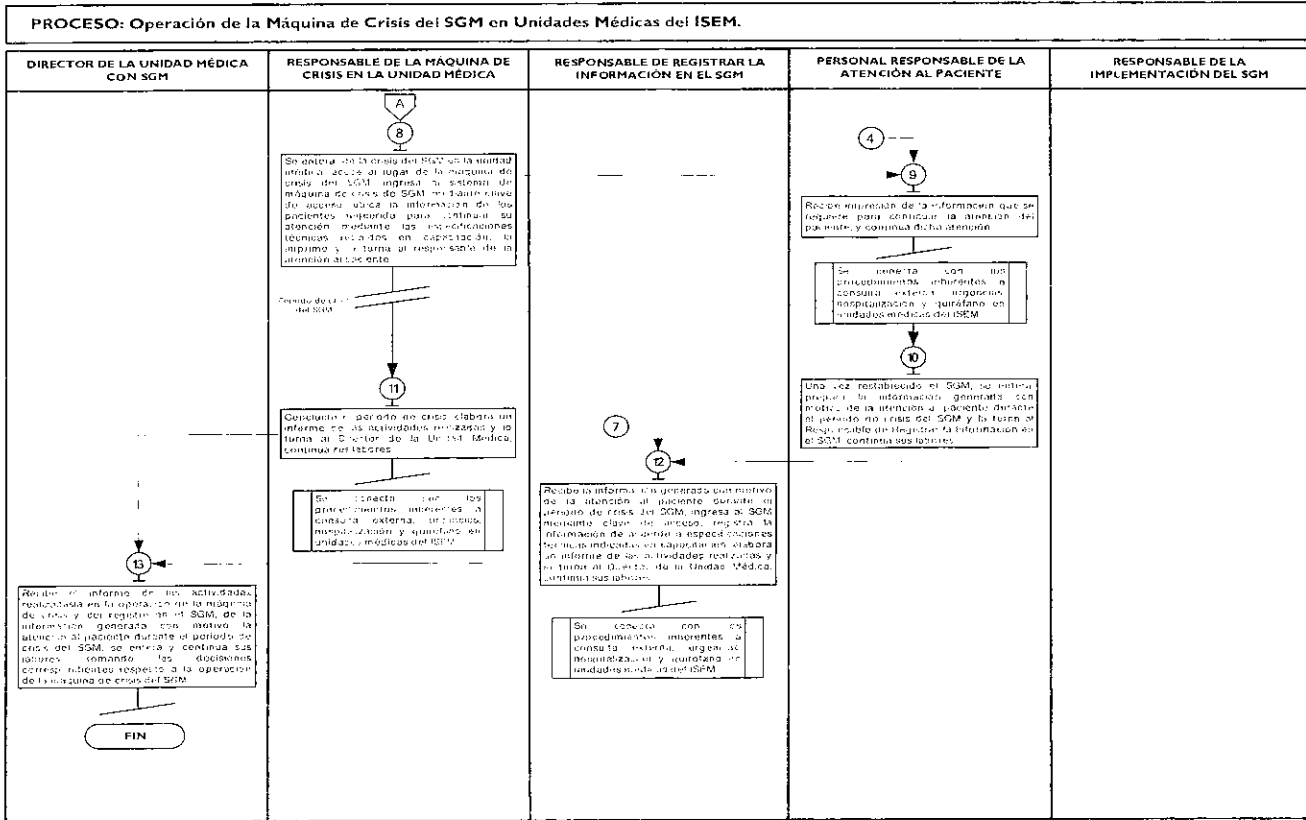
PROCESO: Operación de la Máquina de Crisis del SGM en Unidades Médicas del ISEM.

| DIRECTOR DE LA UNIDAD MÉDICA CON SGM | RESPONSABLE DE LA MÁQUINA DE CRISIS EN LA UNIDAD MÉDICA | RESPONSABLE DE REGISTRAR LA INFORMACIÓN EN EL SGM | PERSONAL RESPONSABLE DE LA ATENCIÓN AL PACIENTE | RESPONSABLE DE LA IMPLEMENTACIÓN DEL SGM |
|---|---|---|---|---|

A

8

Se entera de la crisis del SGM en la unidad médica, acude al lugar de la máquina de crisis del SGM, ingresa al sistema de máquina de crisis de SGM mediante clave de acceso, ubica la información de los pacientes requerida para continuar su atención mediante las especificaciones técnicas recibidas en capacitación, la imprime y la turna al responsable de la atención al paciente.

Periodo de crisis del SGM

11

Concluido el periodo de crisis elabora un informe de las actividades realizadas y lo turna al Director de la Unidad Médica, continúa sus labores.

Se conecta con los procedimientos inherentes a consulta externa, urgencias, hospitalización y quirófano en unidades médicas del ISEM.

4

9

Recibe impresión de la información que se requiere para continuar la atención del paciente, y continúa dicha atención.

Se conecta con los procedimientos inherentes a consulta externa, urgencias, hospitalización y quirófano en unidades médicas del ISEM.

10

Una vez restablecido el SGM, se retira y prepara la información generada con motivo de la atención al paciente durante el periodo de crisis del SGM y la turna al Responsable de Registrar la Información en el SGM, continúa sus labores.

7

12

Recibe la información generada con motivo de la atención al paciente durante el periodo de crisis del SGM, ingresa al SGM mediante clave de acceso, registra la información de acuerdo a especificaciones técnicas indicadas en capacitación, elabora un informe de las actividades realizadas y lo turna al Director de la Unidad Médica, continúa sus labores.

Se conecta con los procedimientos inherentes a consulta externa, urgencias, hospitalización y quirófano en unidades médicas del ISEM.

13

Recibe el informe de las actividades realizadas en la operación de la máquina de crisis y del registro en el SGM, de la información generada con motivo la atención al paciente durante el periodo de crisis del SGM, se entera y continúa sus labores tomando las decisiones correspondientes respecto a la operación de la máquina de crisis del SGM.

FIN